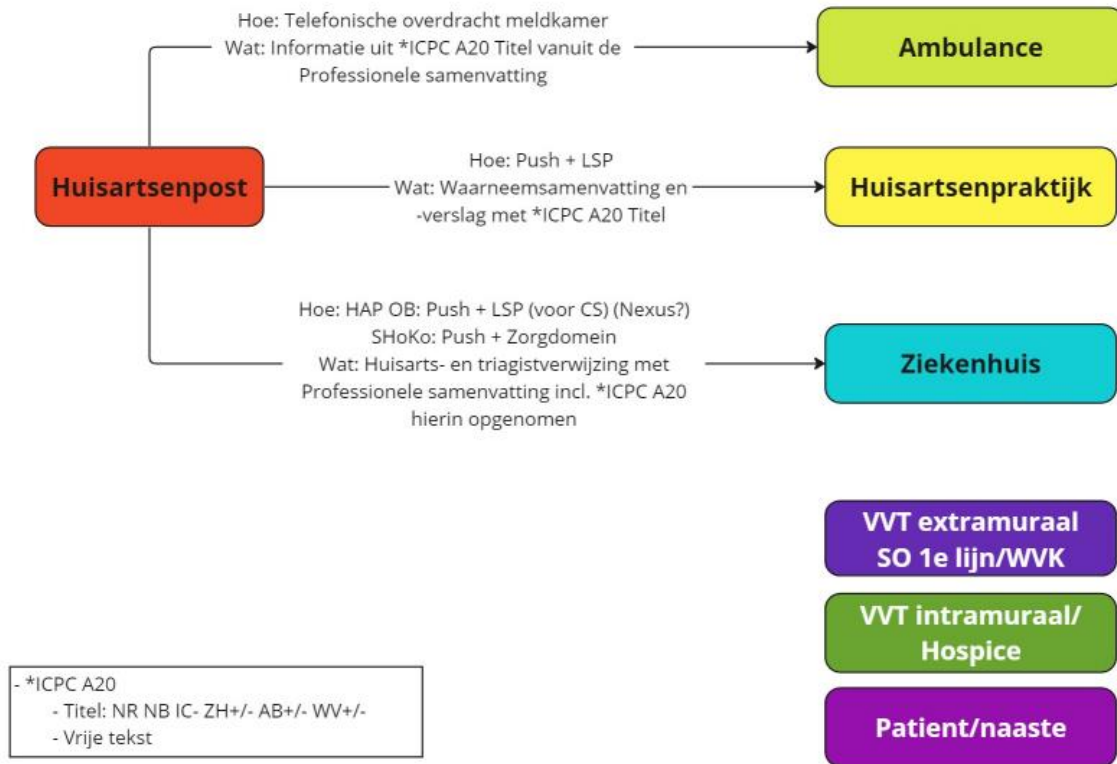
Huisartsenpost

Hoe: Telefonische overdracht meldkamer
Wat: Informatie uit *ICPC A20 Titel vanuit de Professionele samenvatting

Ambulance

Hoe: Push + LSP
Wat: Waarneemsamenvatting en -verslag met *ICPC A20 Titel

Huisartsenpraktijk

Hoe: HAP OB: Push + LSP (voor CS) (Nexus?)
SHoKo: Push + Zorgdomein
Wat: Huisarts- en triagistverwijzing met Professionele samenvatting incl. *ICPC A20 hierin opgenomen

Ziekenhuis

VVT extramuraal SO 1e lijn/WVK

VVT intramuraal/ Hospice

Patient/naaste

- *ICPC A20
- Titel: NR NB IC- ZH+/- AB+/- WV+/-
- Vrije tekst